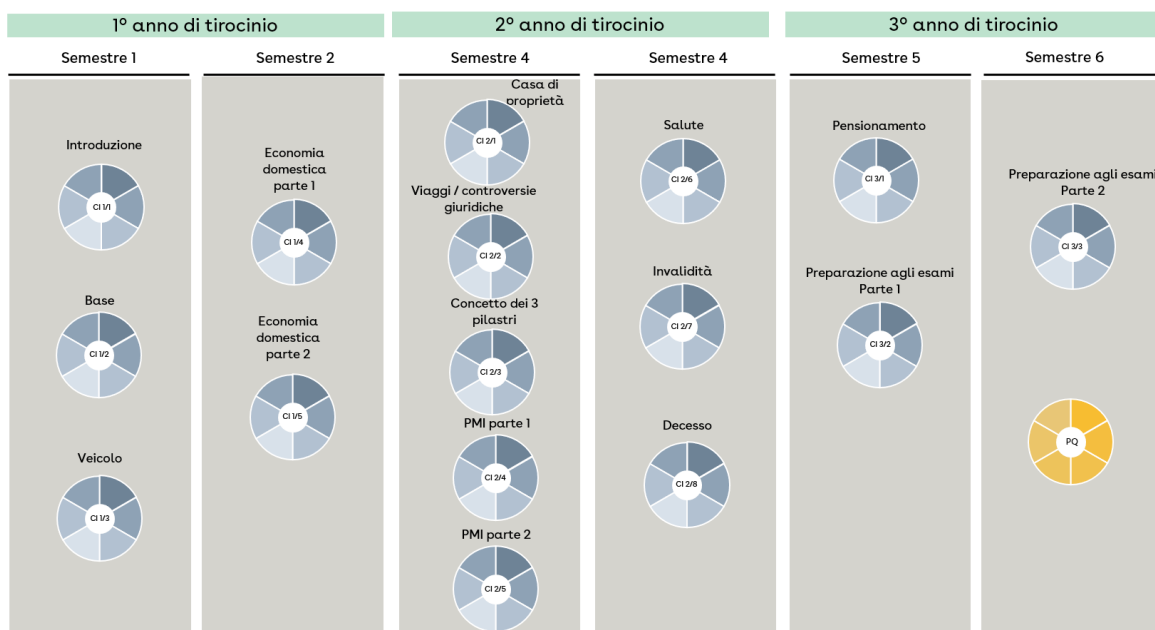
1° anno di tirocinio

Semestre 1

Introduzione

CI 1/1

Base

CI 1/2

Veicolo

CI 1/3

Semestre 2

Economia domestica parte 1

CI 1/4

Economia domestica parte 2

CI 1/5

2° anno di tirocinio

Semestre 4

Casa di oproprietà

CI 2/1

Viaggi / controversie giuridiche

CI 2/2

Concetto dei 3 pilastri

CI 2/3

PMI parte 1

CI 2/4

PMI parte 2

CI 2/5

Semestre 4

Salute

CI 2/6

Invalidità

CI 2/7

Decesso

CI 2/8

3° anno di tirocinio

Semestre 5

Pensionamento

CI 3/1

Preparazione agli esami Parte 1

CI 3/2

Semestre 6

Preparazione agli esami Parte 2

CI 3/3

PQ